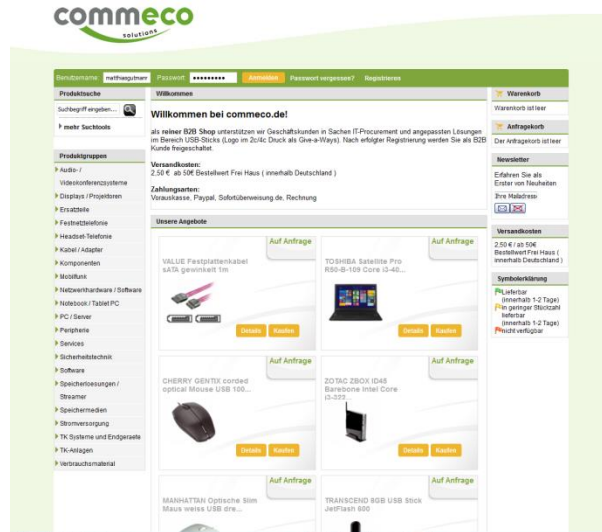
commeco
solutions

Benutzername matthiasgutmann Passwort ••••••••• Anmelden Passwort vergessen? Registrieren

Produktsuche
Suchbegriff eingeben...
mehr Suchtools

Produktgruppen
Audio- / Videokonferenzsysteme
Displays / Projektoren
Ersatzteile
Festnetztelefonie
Headset-Telefonie
Kabel / Adapter
Komponenten
Mobilfunk
Netzwerkhardware / Software
Notebook / Tablet PC
PC / Server
Peripherie
Services
Sicherheitstechnik
Software
Speicherloesungen / Streamer
Speichermedien
Stromversorgung
TK Systeme und Endgeraete
TK-Anlagen
Verbrauchsmaterial

Willkommen

Willkommen bei commeco.de!

als reiner B2B Shop unterstützen wir Geschäftskunden in Sachen IT-Procurement und angepassten Lösungen im Bereich USB-Sticks (Logo im 2c/4c Druck als Give-a-Ways). Nach erfolgter Registrierung werden Sie als B2B Kunde freigeschaltet.

Versandkosten:
2,50 € ab 50€ Bestellwert Frei Haus ( innerhalb Deutschland )

Zahlungsarten:
Vorauskasse, Paypal, Sofortüberweisung.de, Rechnung

Unsere Angebote

Auf Anfrage
VALUE Festplattenkabel sATA gewinkelt 1m
Details Kaufen

Auf Anfrage
TOSHIBA Satellite Pro R50-B-109 Core i3-40...
Details Kaufen

Auf Anfrage
CHERRY GENTIX corded optical Mouse USB 100...
Details Kaufen

Auf Anfrage
ZOTAC ZBOX ID45 Barebone Intel Core i3-322...
Details Kaufen

Auf Anfrage
MANHATTAN Optische Slim Maus weiss USB dre...

Auf Anfrage
TRANSCEND 8GB USB Stick JetFlash 600

Warenkorb
Warenkorb ist leer

Anfragekorb
Der Anfragekorb ist leer

Newsletter
Erfahren Sie als Erster von Neuheiten
Ihre Mailadresse

Versandkosten
2,50 € / ab 50€ Bestellwert Frei Haus ( innerhalb Deutschland )

Symbolerklärung
lieferbar (innerhalb 1-2 Tage)
in geringer Stückzahl lieferbar (innerhalb 1-2 Tage)
nicht verfügbar